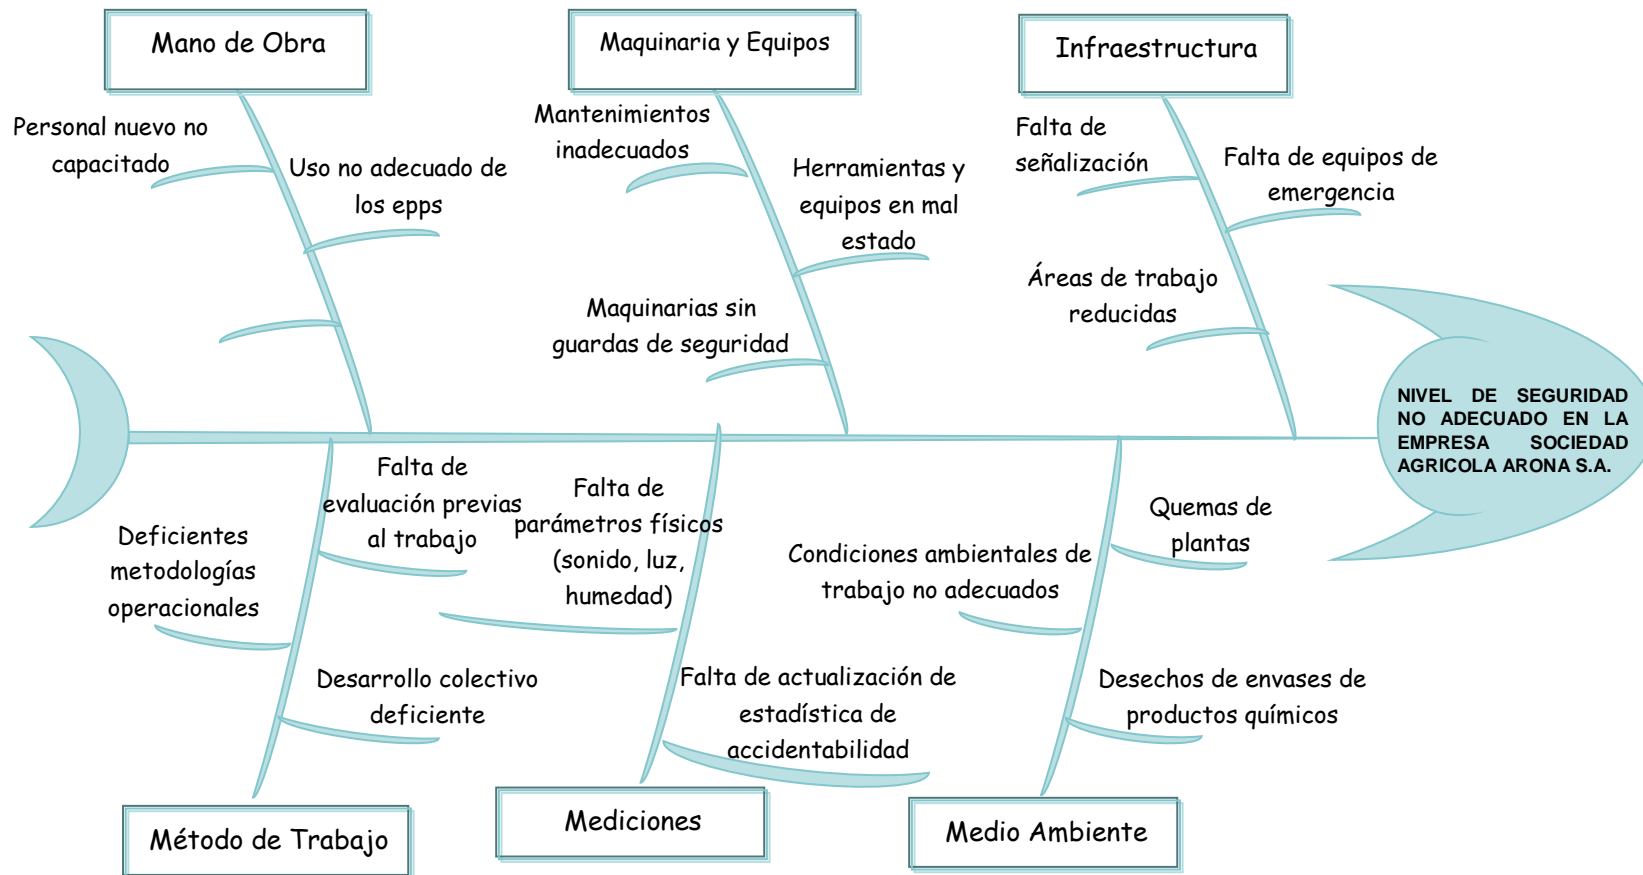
Mano de Obra

Personal nuevo no capacitado

Uso no adecuado de los epps

Maquinaria y Equipos

Mantenimientos inadecuados

Herramientas y equipos en mal estado

Maquinarias sin guardas de seguridad

Infraestructura

Falta de señalización

Falta de equipos de emergencia

Áreas de trabajo reducidas

NIVEL DE SEGURIDAD NO ADECUADO EN LA EMPRESA SOCIEDAD AGRICOLA ARONA S.A.

Deficientes metodologías operacionales

Falta de evaluación previas al trabajo

Desarrollo colectivo deficiente

Método de Trabajo

Falta de parámetros físicos (sonido, luz, humedad)

Falta de actualización de estadística de accidentabilidad

Mediciones

Condiciones ambientales de trabajo no adecuados

Quemas de plantas

Desechos de envases de productos químicos

Medio Ambiente